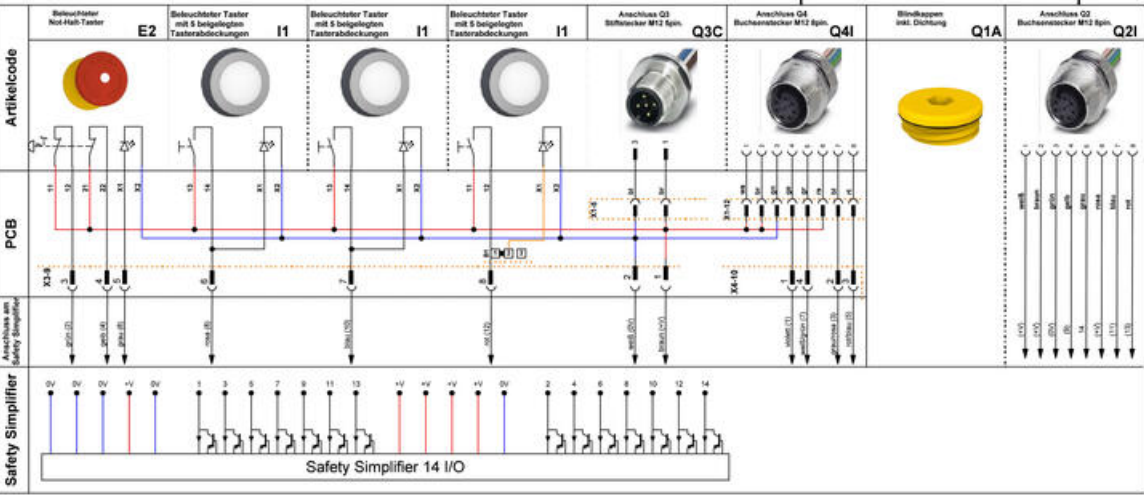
Beleuchteter Not-Halt-Taster E2

Beleuchteter Taster mit 5 beigelegten Tasterabdeckungen I1

Beleuchteter Taster mit 5 beigelegten Tasterabdeckungen I1

Beleuchteter Taster mit 5 beigelegten Tasterabdeckungen I1

Anschluss Q3 Stiftstecker M12 5pin. Q3C

Anschluss Q4 Buchsenstecker M12 8pin. Q4I

Blindkappen inkl. Dichtung Q1A

Anschluss Q2 Buchsenstecker M12 8pin. Q2I

Artikelcode

PCB

Anschluss am Safety Simplifier

Safety Simplifier

11 12 21 22 X1 X2

13 14 X1 X2

13 14 X1 X2

13 14 X1 X2

3 1

X1-8

X1-12

X3-9

3 4 5 6 7 8

2 1

X4-10

1 2 3

grün (2) gelb (4) grau (6) rosa (8) blau (10) rot (12)

weiß (0V) braun (+V)

violett (1) weiß/grün (7) grau/rosa (3) rot/blau (5)

weiß braun grün gelb grau rosa blau rot

(+V) (+V) (0V) (9) (14) (+V) (11) (13)

0V 0V 0V +V 0V 1 3 5 7 9 11 13 +V +V +V +V 0V 2 4 6 8 10 12 14

Safety Simplifier 14 I/O